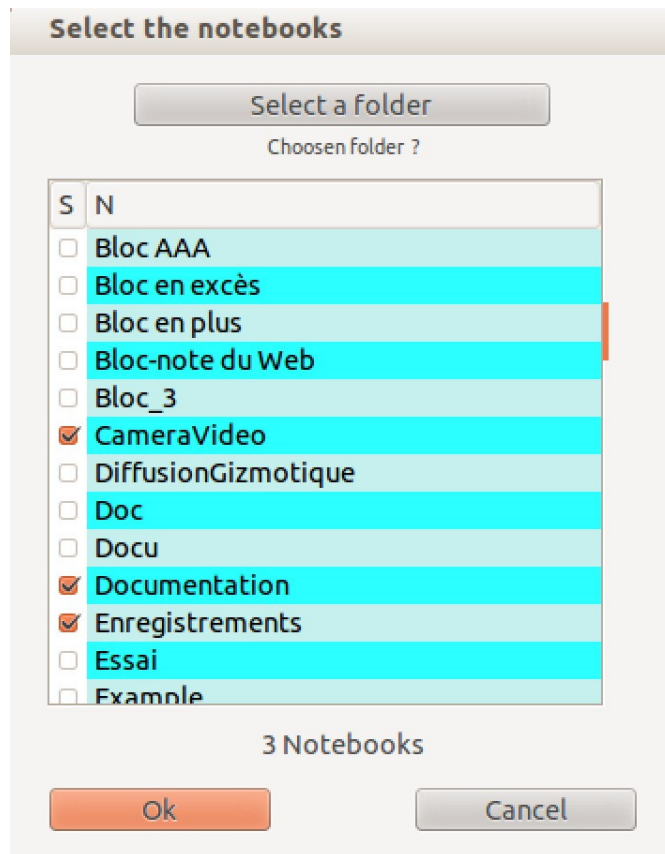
Select the notebooks

Select a folder

Choosen folder ?

| S | N |
|---|---|
| ☐ | Bloc AAA |
| ☐ | Bloc en excès |
| ☐ | Bloc en plus |
| ☐ | Bloc-note du Web |
| ☐ | Bloc_3 |
| ☑ | CameraVideo |
| ☐ | DiffusionGizmotique |
| ☐ | Doc |
| ☐ | Docu |
| ☑ | Documentation |
| ☑ | Enregistrements |
| ☐ | Essai |
| ☐ | Example |

3 Notebooks

Ok

Cancel